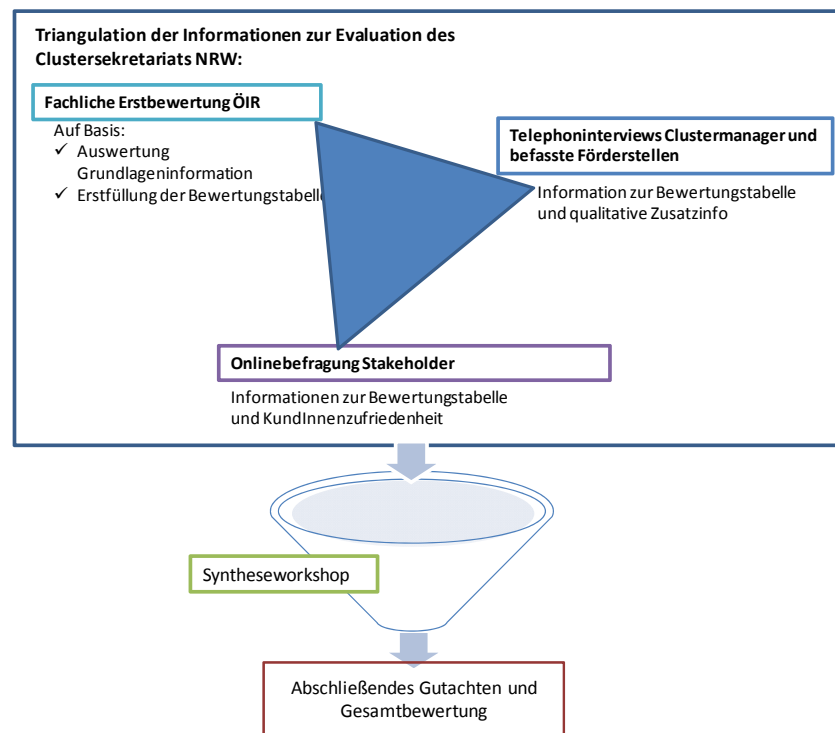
Triangulation der Informationen zur Evaluation des Clustersekretariats NRW:

Fachliche Erstbewertung ÖIR

Auf Basis:
✓ Auswertung Grundlageninformation
✓ Erstfüllung der Bewertungstabelle

Telephoninterviews Clustermanager und befasste Förderstellen

Information zur Bewertungstabelle und qualitative Zusatzinfo

Onlinebefragung Stakeholder

Informationen zur Bewertungstabelle und KundInnenzufriedenheit

Syntheseworkshop

Abschließendes Gutachten und Gesamtbewertung